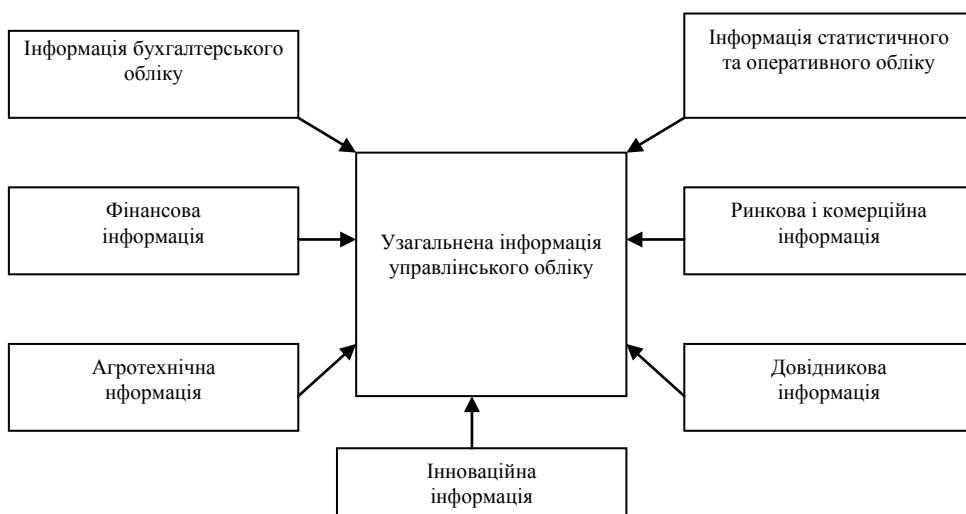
Інформація бухгалтерського обліку

Інформація статистичного та оперативного обліку

Фінансова інформація

Узагальнена інформація управлінського обліку

Ринкова і комерційна інформація

Агротехнічна нформація

Довідникова інформація

Інноваційна інформація